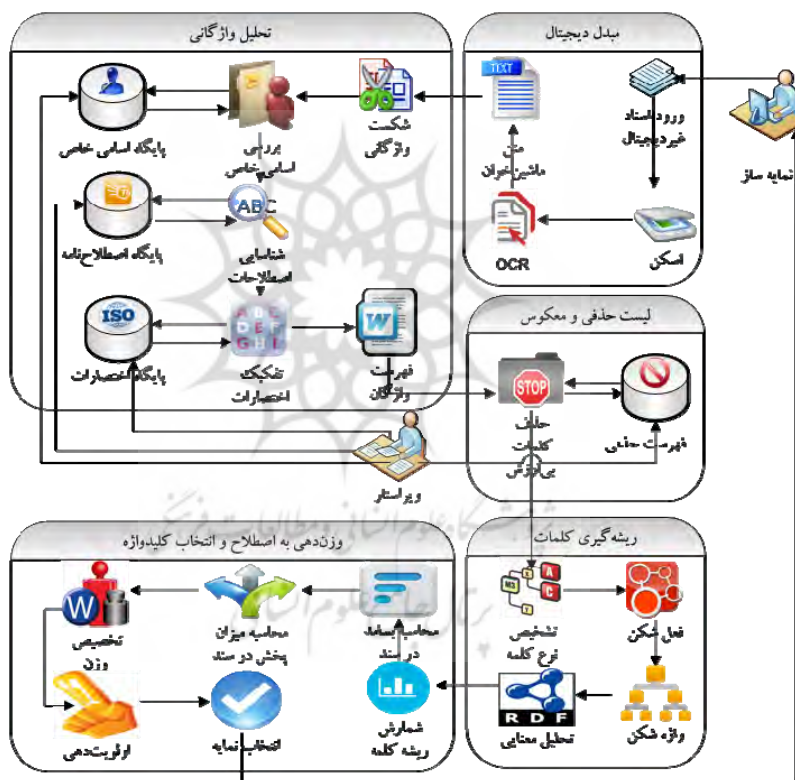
تحلیل واژگانی

مبدل دیجیتال

TEXT

ورود اسناد غیر دیجیتال

نمایه ساز

متن ماشین‌خوان

پایگاه اسامی خاص

بررسی اسامی خاص

شکست واژگانی

ABC

پایگاه اصطلاح‌نامه

شناسایی اصطلاحات

OCR

اسکن

ISO

پایگاه اختصارات

تفکیک اختصارات

فهرست واژگان

لیست حذفی و معکوس

STOP

حذف کلمات بی‌ارزش

فهرست حذفی

ویراستار

وزن‌دهی به اصطلاح و انتخاب کلیدواژه

ریشه‌گیری کلمات

تخصیص وزن

محاسبه میزان پخش در سند

محاسبه تعداد در سند

تشخیص نوع کلمه

فعل شکن

RDF

اولویت‌دهی

انتخاب نمایه

شمارش ریشه کلمه

تحلیل معنایی

واژه شکن